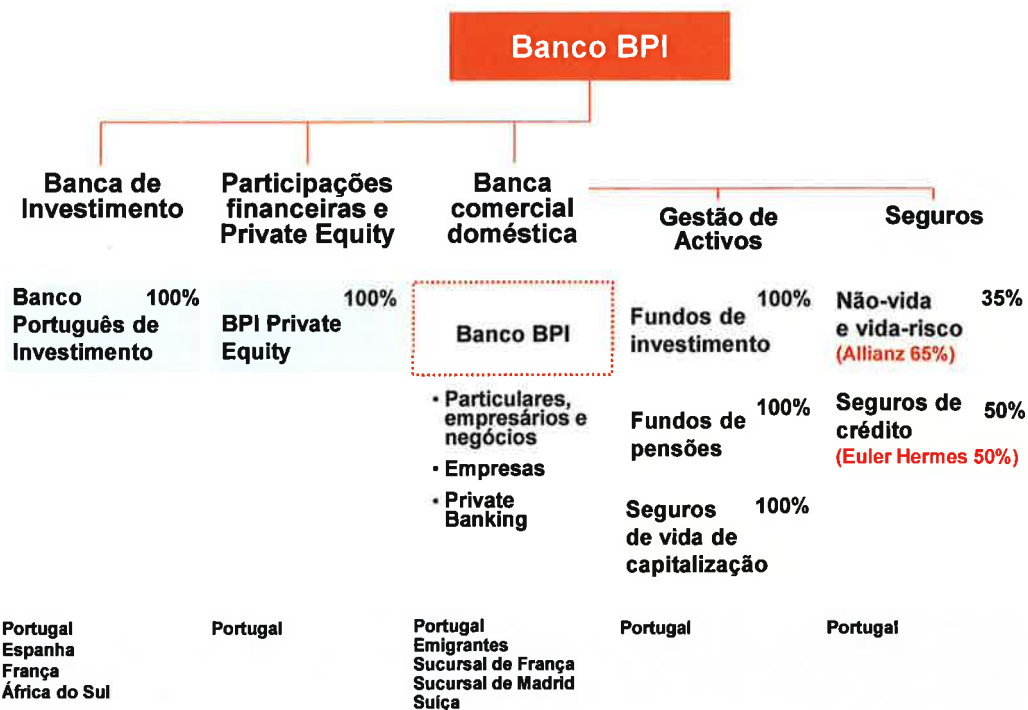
Banco BPI

Banca de Investimento

Banco Português de Investimento 100%

Portugal
Espanha
França
África do Sul

Participações financeiras e Private Equity

BPI Private Equity 100%

Portugal

Banca comercial doméstica

Banco BPI

• Particulares, empresários e negócios
• Empresas
• Private Banking

Portugal
Emigrantes
Sucursal de França
Sucursal de Madrid
Suiça

Gestão de Activos

Fundos de investimento 100%

Fundos de pensões 100%

Seguros de vida de capitalização 100%

Portugal

Seguros

Não-vida e vida-risco 35%
(Allianz 65%)

Seguros de crédito 50%
(Euler Hermes 50%)

Portugal